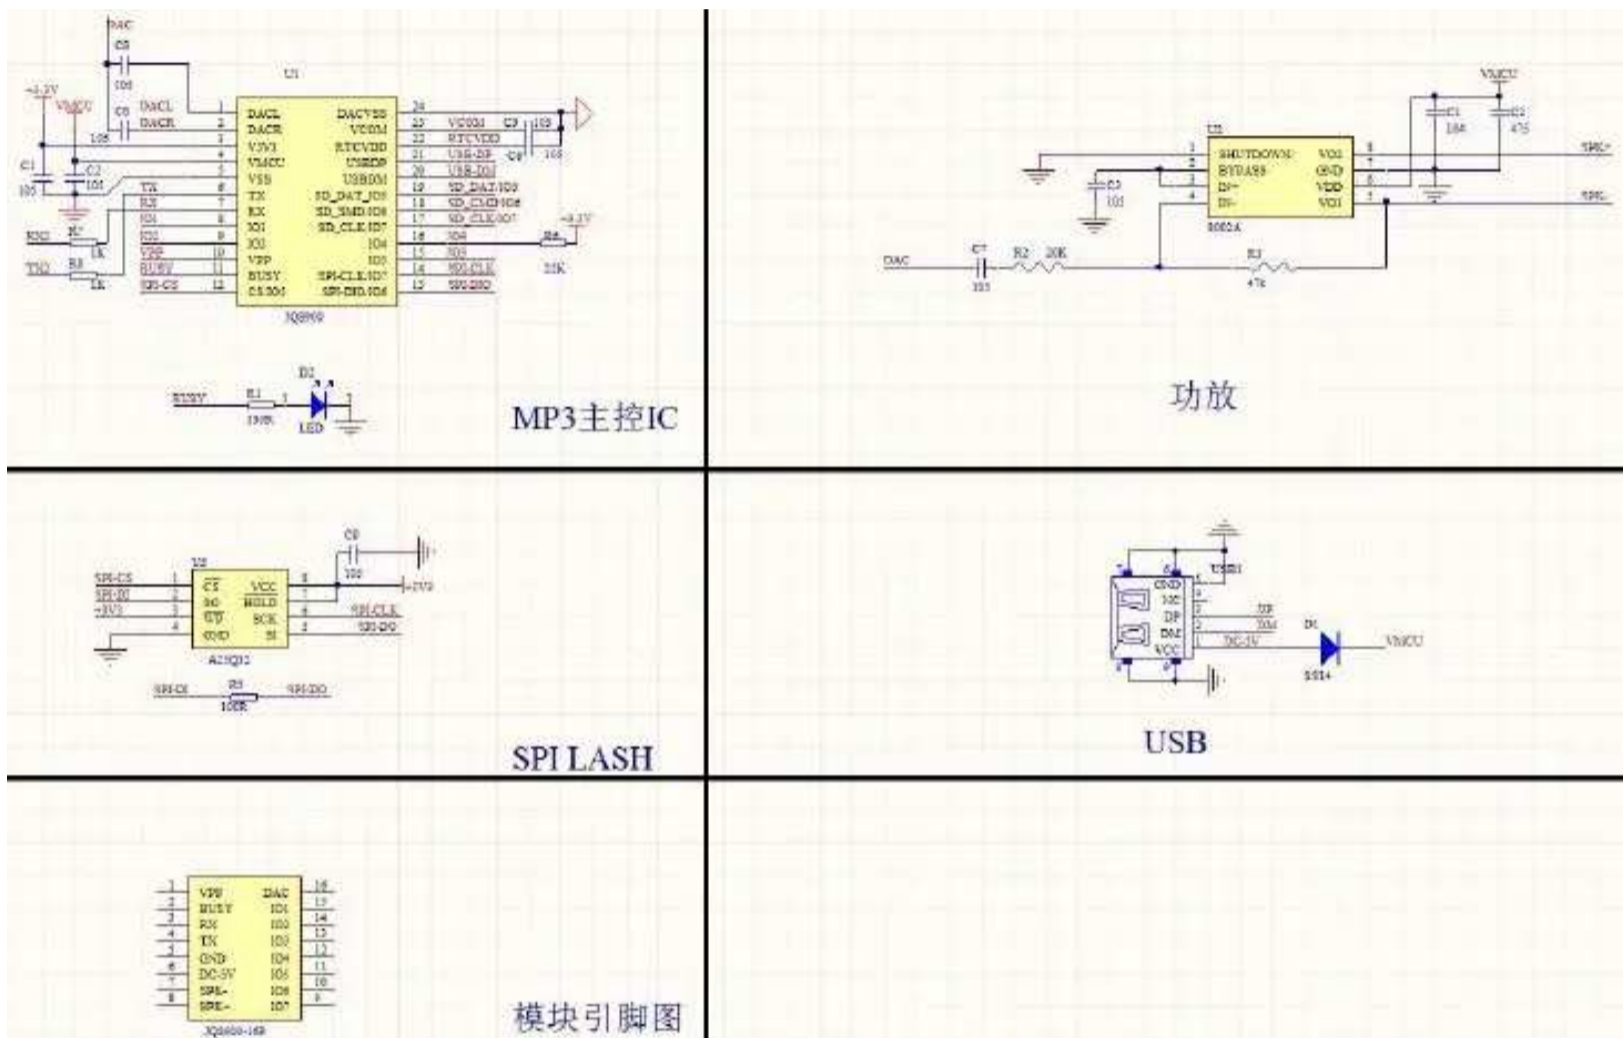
DAC
C8
104
+3.3V
VMCU
C6
105
DACL
DACR
C1
105
C2
104
U1
1 DACL
2 DACR
3 V3V3
4 VMCU
5 VSS
6 TX
7 RX
8 IO1
9 IO2
10 VPP
11 BUSY
12 CS IO4
DACVSS 24
VCOM 23
RTCVDD 22
USBDP 21
USBDM 20
SD_DAT_IO9 19
SD_SMD IO8 18
SD_CLK IO7 17
IO4 16
IO3 15
SPI-CLK IO7 14
SPI-DIO IO6 13
VCOM
RTCVDD
USB-DP
USB-DM
SD_DAT IO9
SD_CMD IO8
SD_CLK IO7
IO4
IO3
SDI-CLK
SPI-DIO
C9
C10
105
+3.3V
R4
22K
TX
RX
IO1
IO2
VPP
BUSY
SPI-CS
RXD
R7
1K
TXD
R8
1K
JQ8900
BUSY
R1
1K
D2
LED
MP3主控IC

VMCU
C1
104
C2
475
U2
1 SHUTDOWN
2 BYPASS
3 IN+
4 IN-
VO2 8
GND 7
VDD 6
VO1 5
C3
105
8002A
SPK+
SPK-
DAC
C7
105
R2 20K
R3
47k
功放

C0
104
U3
SPI-CS
SPI-DI
+3V3
1 CS
2 DO
3 WP
4 GND
VCC 8
HOLD 7
SCK 6
SI 5
+3V3
SPI-CLK
SPI-DIO
A25Q32
SPI-DI
R5
100R
SPI-DIO
SPI LASH

USB1
GND
NC
DP
DM
VCC
DP
DM
DC-5V
D1
5814
VMCU
USB

1 VPP
2 BUSY
3 RX
4 TX
5 GND
6 DC-5V
7 SPK-
8 SPK-
DAC 16
IO1 15
IO2 14
IO3 13
IO4 12
IO5 11
IO6 10
IO7 9
JQ8400-16P
模块引脚图